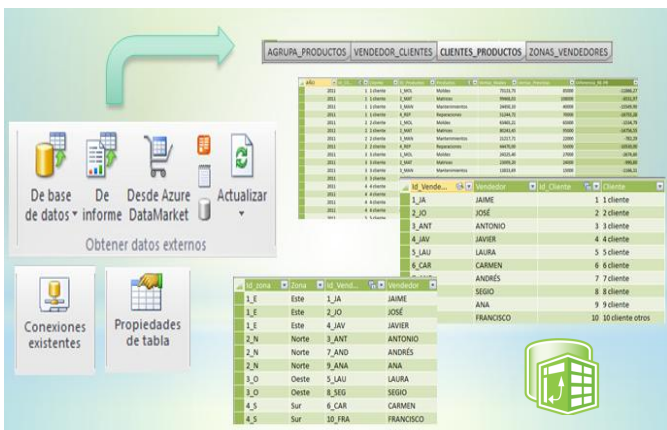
AGRUPA_PRODUCTOS | VENDEDOR_CLIENTES | CLIENTES_PRODUCTOS | ZONAS_VENDEDORES

De base de datos | De informe | Desde Azure DataMarket | Actualizar
Obtener datos externos

Conexiones existentes

Propiedades de tabla

| Id_Vendedor | Vendedor | Id_Cliente | Cliente |
|---|---|---|---|
| 1_JA | JAIME | 1 | 1 cliente |
| 2_JO | JOSÉ | 2 | 2 cliente |
| 3_ANT | ANTONIO | 3 | 3 cliente |
| 4_JAV | JAVIER | 4 | 4 cliente |
| 5_LAU | LAURA | 5 | 5 cliente |
| 6_CAR | CARMEN | 6 | 6 cliente |
| | ANDRÉS | 7 | 7 cliente |
| | SEGIO | 8 | 8 cliente |
| | ANA | 9 | 9 cliente |
| | FRANCISCO | 10 | 10 cliente otros |

| Id_zona | Zona | Id_Vendedor | Vendedor |
|---|---|---|---|
| 1_E | Este | 1_JA | JAIME |
| 1_E | Este | 2_JO | JOSÉ |
| 1_E | Este | 4_JAV | JAVIER |
| 2_N | Norte | 3_ANT | ANTONIO |
| 2_N | Norte | 7_AND | ANDRÉS |
| 2_N | Norte | 9_ANA | ANA |
| 3_O | Oeste | 5_LAU | LAURA |
| 3_O | Oeste | 8_SEG | SEGIO |
| 4_S | Sur | 6_CAR | CARMEN |
| 4_S | Sur | 10_FRA | FRANCISCO |

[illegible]